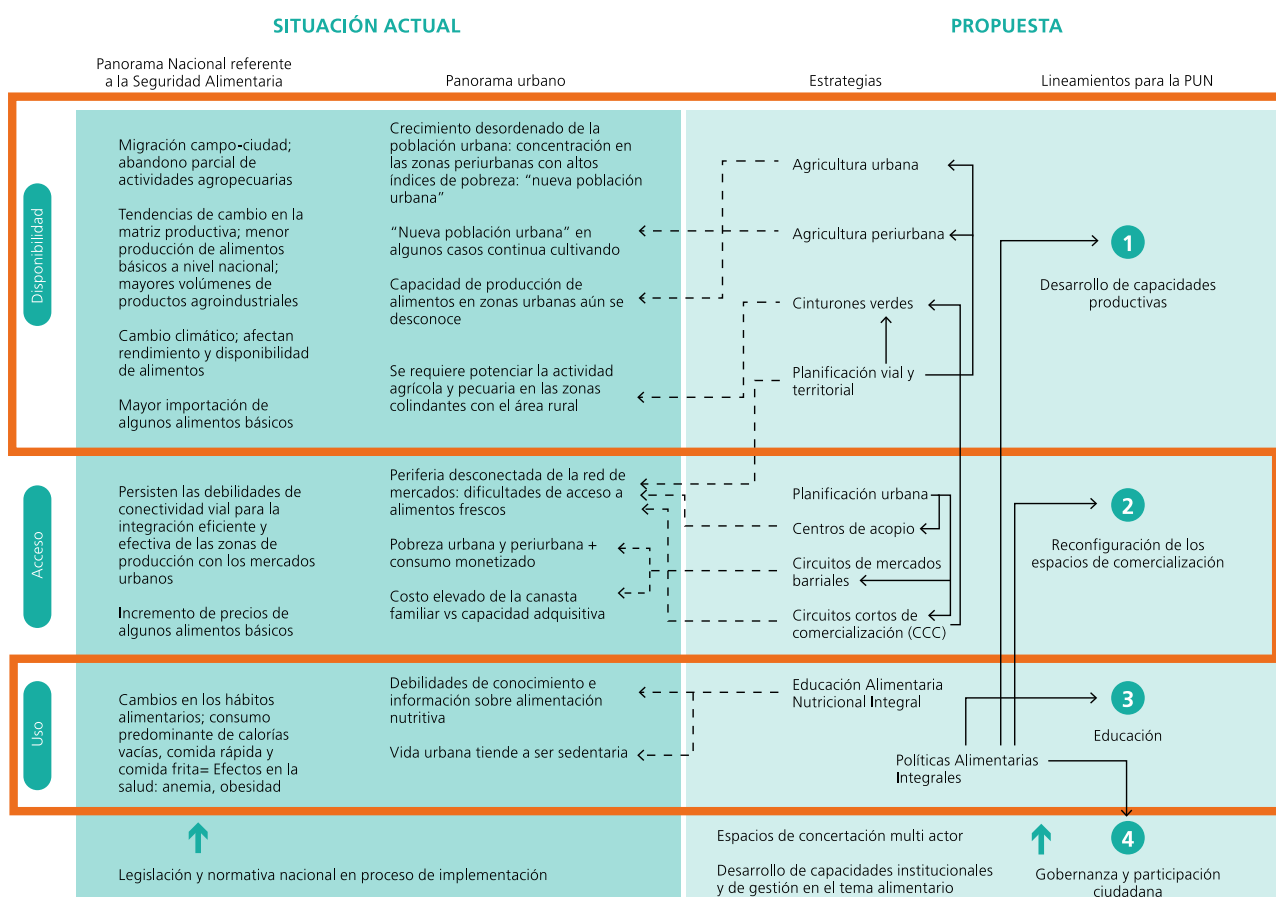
SITUACIÓN ACTUAL

PROPUESTA

Panorama Nacional referente a la Seguridad Alimentaria

Panorama urbano

Estrategias

Lineamientos para la PUN

Disponibilidad

Migración campo-ciudad; abandono parcial de actividades agropecuarias

Tendencias de cambio en la matriz productiva; menor producción de alimentos básicos a nivel nacional; mayores volúmenes de productos agroindustriales

Cambio climático; afectan rendimiento y disponibilidad de alimentos

Mayor importación de algunos alimentos básicos

Crecimiento desordenado de la población urbana: concentración en las zonas periurbanas con altos índices de pobreza: "nueva población urbana"

"Nueva población urbana" en algunos casos continua cultivando

Capacidad de producción de alimentos en zonas urbanas aún se desconoce

Se requiere potenciar la actividad agrícola y pecuaria en las zonas colindantes con el área rural

Agricultura urbana

Agricultura periurbana

Cinturones verdes

Planificación vial y territorial

1

Desarrollo de capacidades productivas

Acceso

Persisten las debilidades de conectividad vial para la integración eficiente y efectiva de las zonas de producción con los mercados urbanos

Incremento de precios de algunos alimentos básicos

Periferia desconectada de la red de mercados: dificultades de acceso a alimentos frescos

Pobreza urbana y periurbana + consumo monetizado

Costo elevado de la canasta familiar vs capacidad adquisitiva

Planificación urbana

Centros de acopio

Circuitos de mercados barriales

Circuitos cortos de comercialización (CCC)

2

Reconfiguración de los espacios de comercialización

Uso

Cambios en los hábitos alimentarios; consumo predominante de calorías vacías, comida rápida y comida frita= Efectos en la salud: anemia, obesidad

Debilidades de conocimiento e información sobre alimentación nutritiva

Vida urbana tiende a ser sedentaria

Educación Alimentaria Nutricional Integral

3

Educación

Políticas Alimentarias Integrales

Legislación y normativa nacional en proceso de implementación

Espacios de concertación multi actor

Desarrollo de capacidades institucionales y de gestión en el tema alimentario

4

Gobernanza y participación ciudadana